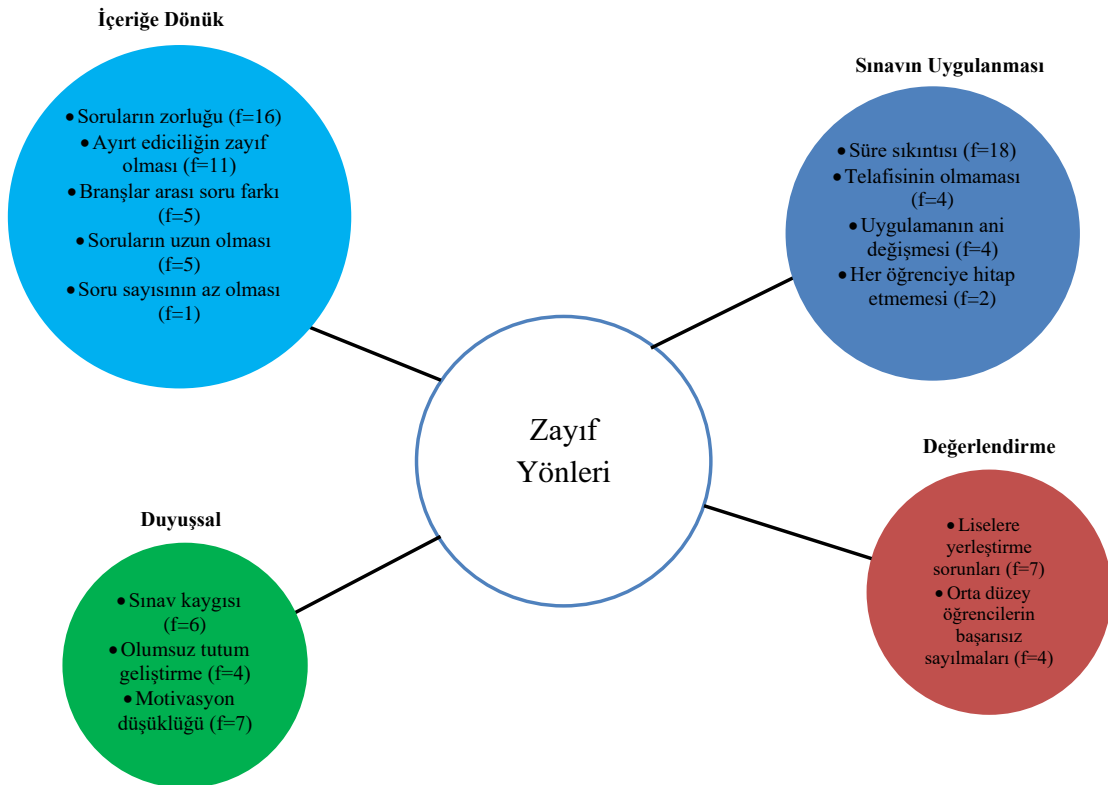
İçeriğe Dönük

• Soruların zorluğu (f=16)
• Ayırt ediciliğin zayıf olması (f=11)
• Branşlar arası soru farkı (f=5)
• Soruların uzun olması (f=5)
• Soru sayısının az olması (f=1)

Sınavın Uygulanması

• Süre sıkıntısı (f=18)
• Telafisinin olmaması (f=4)
• Uygulamanın ani değişmesi (f=4)
• Her öğrenciye hitap etmemesi (f=2)

Zayıf Yönleri

Değerlendirme

• Liselere yerleştirme sorunları (f=7)
• Orta düzey öğrencilerin başarısız sayılmaları (f=4)

Duyuşsal

• Sınav kaygısı (f=6)
• Olumsuz tutum geliştirme (f=4)
• Motivasyon düşüklüğü (f=7)